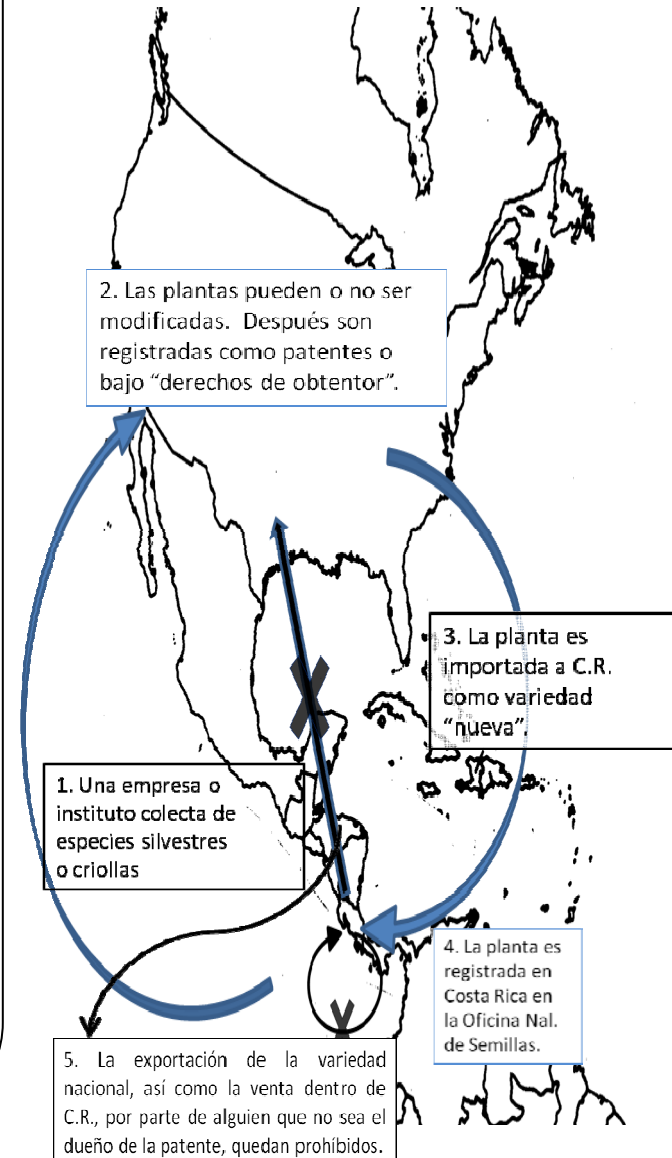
2. Las plantas pueden o no ser modificadas. Después son registradas como patentes o bajo "derechos de obtentor".

3. La planta es importada a C.R. como variedad "nueva".

1. Una empresa o instituto colecta de especies silvestres o criollas

4. La planta es registrada en Costa Rica en la Oficina Nal. de Semillas.

5. La exportación de la variedad nacional, así como la venta dentro de C.R., por parte de alguien que no sea el dueño de la patente, quedan prohíbidos.